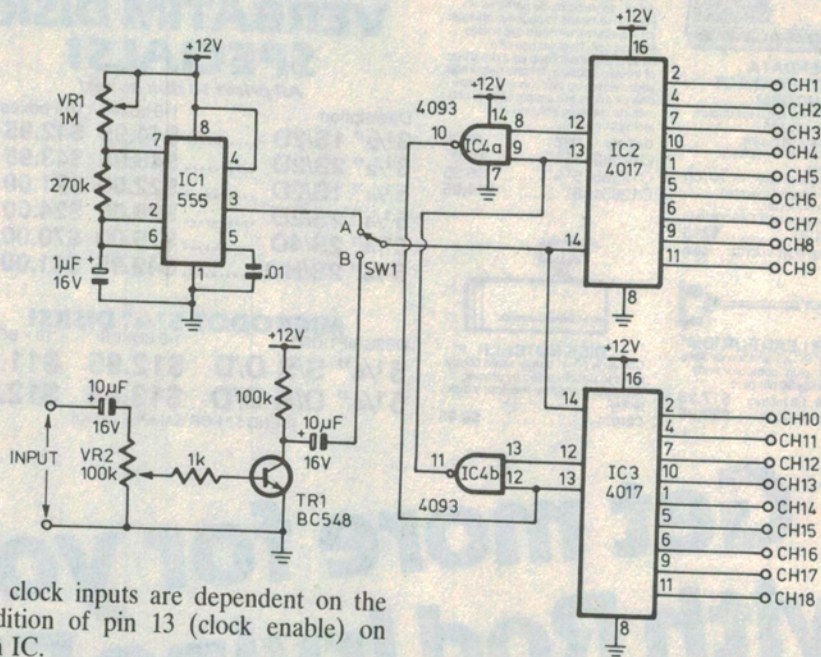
+12V

VR1
1M

270k

1µF
16V

8
7
4
IC1
555
3
2
6
5
1
.01

A
B
SW1

4093
+12V
14
8
10
IC4a
9
7

+12V
16
12
13
IC2
4017
14
8

2 CH1
4 CH2
7 CH3
10 CH4
1 CH5
5 CH6
6 CH7
9 CH8
11 CH9

+12V
100k
10µF
16V
10µF
16V
INPUT
VR2
100k
1k
TR1
BC548

11
IC4b
13
12
4093
12
13

+12V
16
14
IC3
4017
8

2 CH10
4 CH11
7 CH12
10 CH13
1 CH14
5 CH15
6 CH16
9 CH17
11 CH18

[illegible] clock inputs are dependent on the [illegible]dition of pin 13 (clock enable) on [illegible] IC.